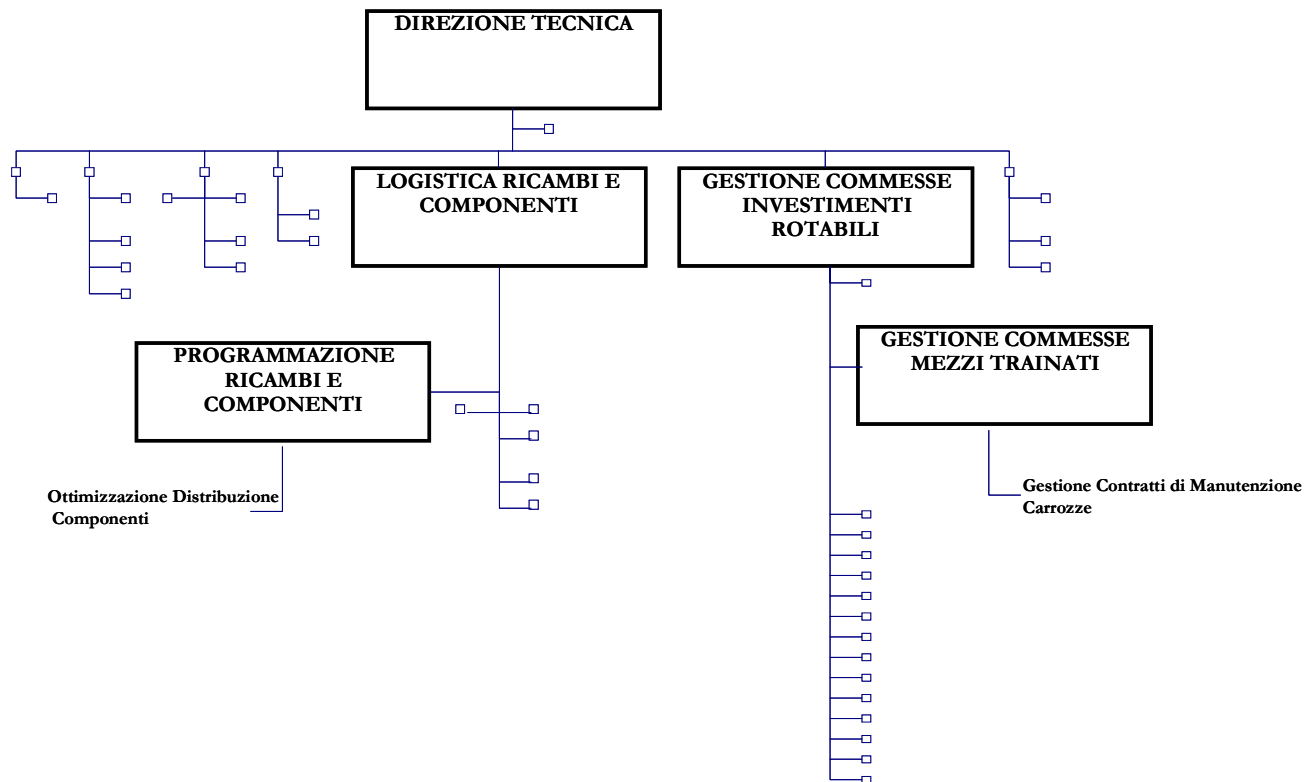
DIREZIONE TECNICA

LOGISTICA RICAMBI E COMPONENTI

GESTIONE COMMESSE INVESTIMENTI ROTABILI

PROGRAMMAZIONE RICAMBI E COMPONENTI

GESTIONE COMMESSE MEZZI TRAINATI

Ottimizzazione Distribuzione Componenti

Gestione Contratti di Manutenzione Carrozze